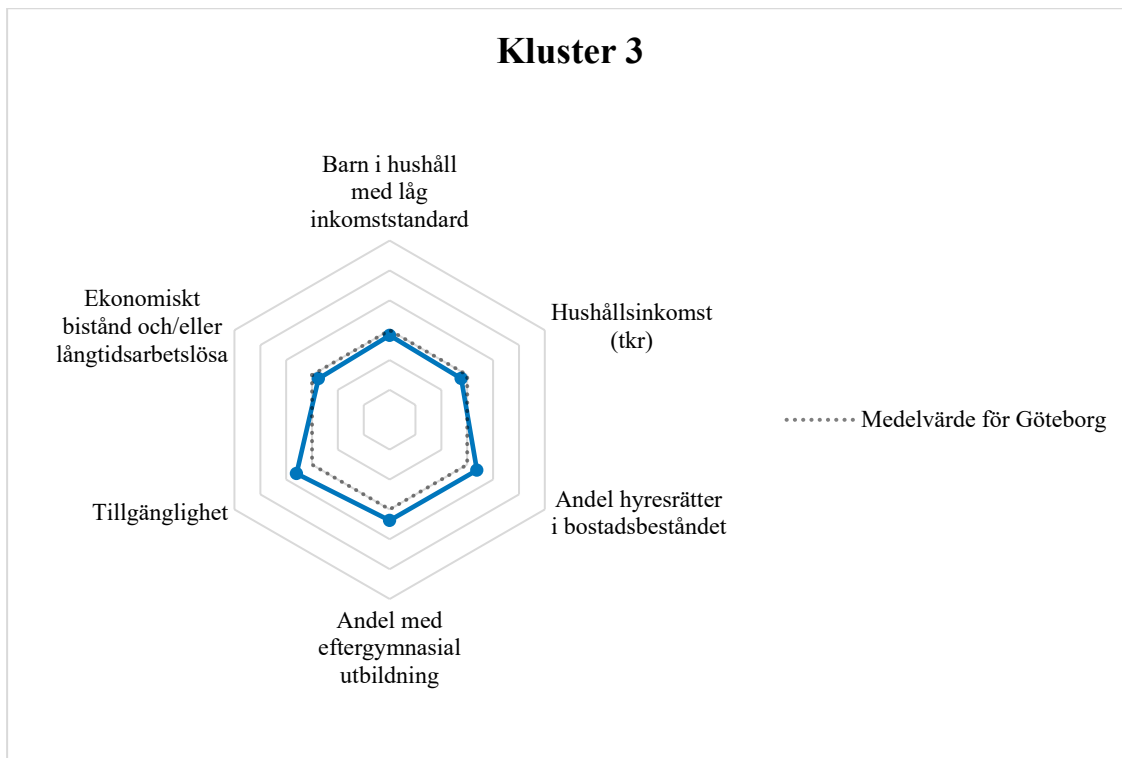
Kluster 3

Barn i hushåll med låg inkomststandard

Hushållsinkomst (tkr)

Andel hyresrätter i bostadsbeståndet

Andel med eftergymnasial utbildning

Tillgänglighet

Ekonomiskt bistånd och/eller långtidsarbetslösa

Medelvärde för Göteborg